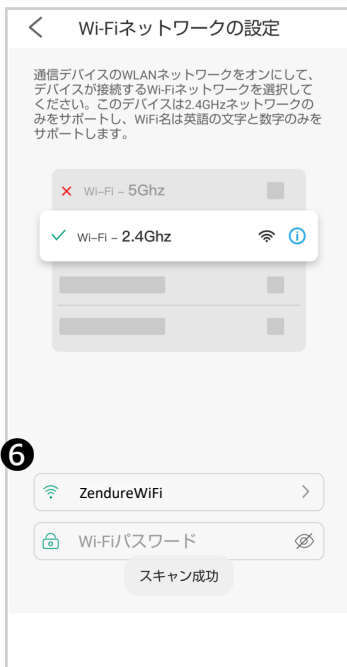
Wi-Fiネットワークの設定

通信デバイスのWLANネットワークをオンにして、デバイスが接続するWi-Fiネットワークを選択してください。このデバイスは2.4GHzネットワークのみをサポートし、WiFi名は英語の文字と数字のみをサポートします。

Wi-Fi – 5Ghz

Wi-Fi – 2.4Ghz

6

ZendureWiFi

Wi-Fiパスワード

スキャン成功